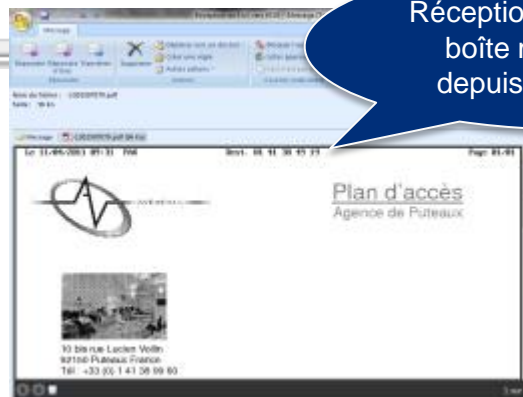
Réceptio
boîte r
depuis

Message

Supprimer

Le 11/05/2013 09:31 FAX

Dest. 01 41 38 45 23

Page 01/01

Plan d'accès
Agence de Puteaux

10 bis rue Lucien Voilin
92150 Puteaux France
Tél : +33 (0) 1 41 38 09 60